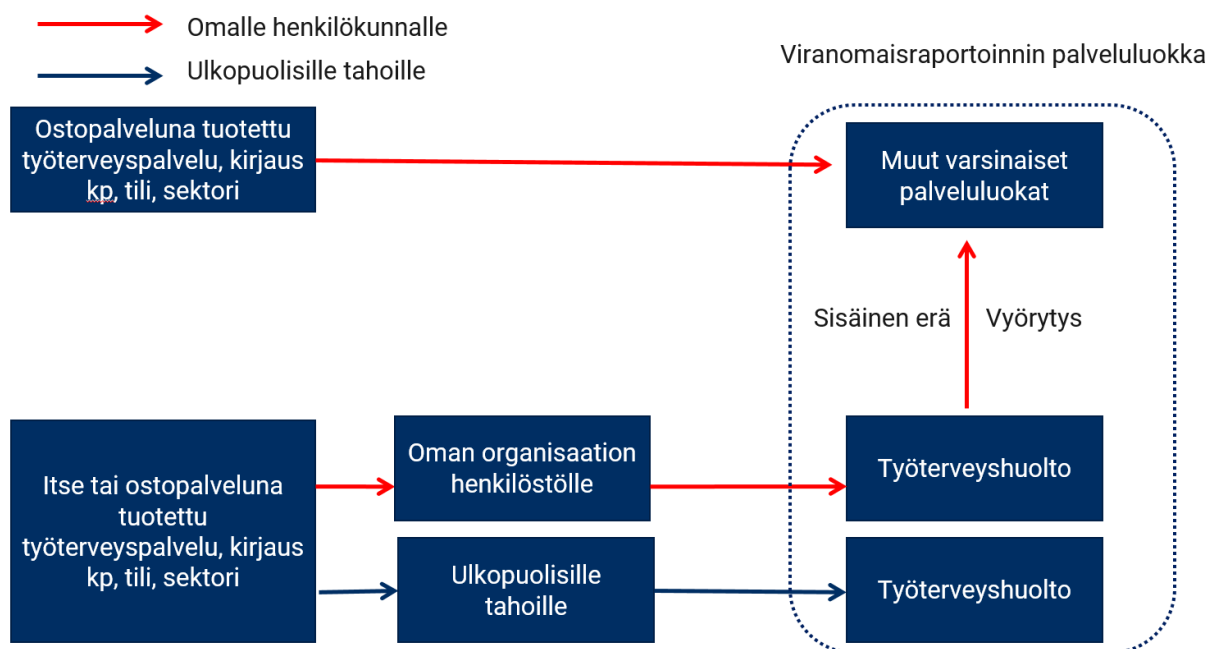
Omalle henkilökunnalle

Ulkopuolisille tahoille

Viranomaisraportoinnin palveluluokka

Ostopalveluna tuotettu työterveyspalvelu, kirjaus kp, tili, sektori

Muut varsinaiset palveluluokat

Sisäinen erä

Vyörytys

Itse tai ostopalveluna tuotettu työterveyspalvelu, kirjaus kp, tili, sektori

Oman organisaation henkilöstölle

Työterveyshuolto

Ulkopuolisille tahoille

Työterveyshuolto